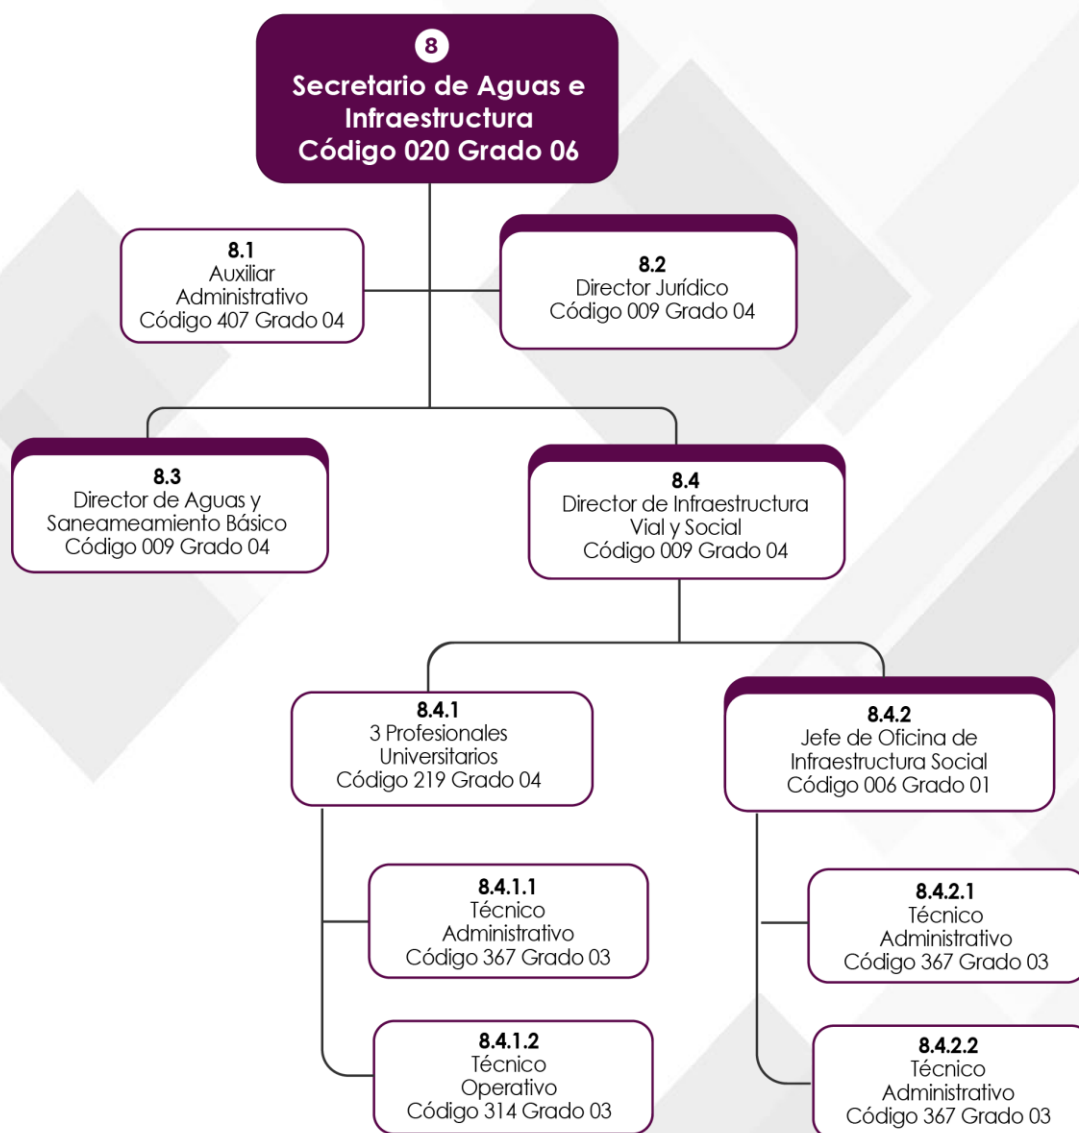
8
Secretario de Aguas e Infraestructura
Código 020 Grado 06

8.1
Auxiliar Administrativo
Código 407 Grado 04

8.2
Director Jurídico
Código 009 Grado 04

8.3
Director de Aguas y Saneameamiento Básico
Código 009 Grado 04

8.4
Director de Infraestructura Vial y Social
Código 009 Grado 04

8.4.1
3 Profesionales Universitarios
Código 219 Grado 04

8.4.2
Jefe de Oficina de Infraestructura Social
Código 006 Grado 01

8.4.1.1
Técnico Administrativo
Código 367 Grado 03

8.4.2.1
Técnico Administrativo
Código 367 Grado 03

8.4.1.2
Técnico Operativo
Código 314 Grado 03

8.4.2.2
Técnico Administrativo
Código 367 Grado 03